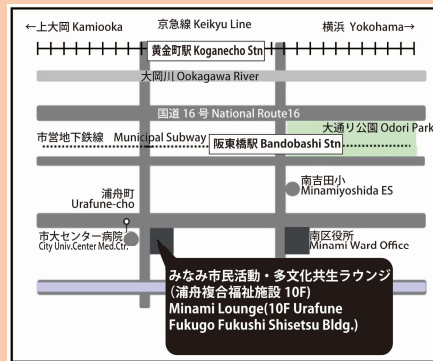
←上大岡 Kamiooka

京急線 Keikyu Line

横浜 Yokohama→

黄金町駅 Koganecho Stn

大岡川 Ookagawa River

国道 16 号 National Route16

市営地下鉄線 Municipal Subway

阪東橋駅 Bandobashi Stn

大通り公園 Odori Park

浦舟町 Urafune-cho

南吉田小 Minamiyoshida ES

市大センター病院 City Univ.Center Med.Ctr.

南区役所 Minami Ward Office

みなみ市民活動・多文化共生ラウンジ (浦舟複合福祉施設 10F) Minami Lounge(10F Urafune Fukugo Fukushi Shisetsu Bldg.)